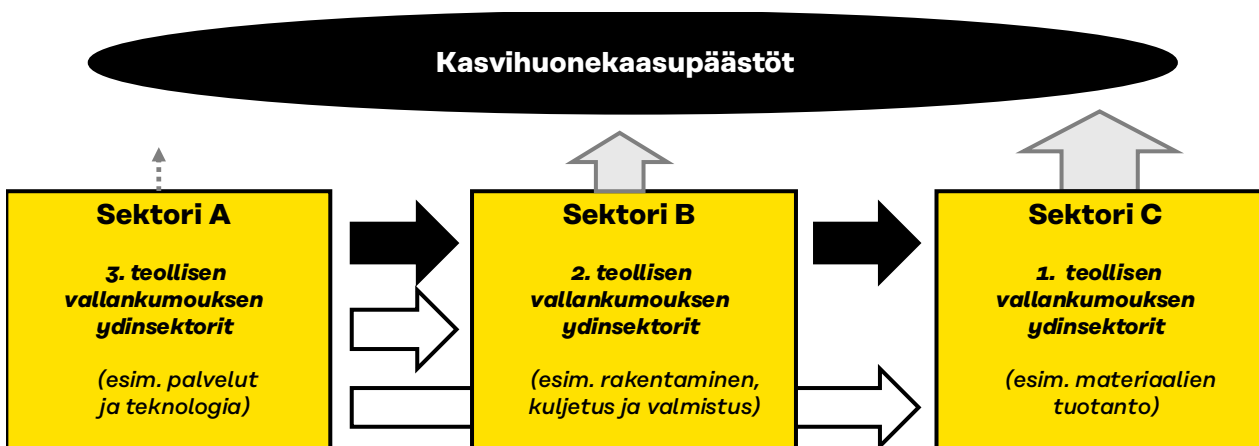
Kasvihuonekaasupäästöt

Sektori A

3. teollisen vallankumouksen ydinsektorit

(esim. palvelut ja teknologia)

Sektori B

2. teollisen vallankumouksen ydinsektorit

(esim. rakentaminen, kuljetus ja valmistus)

Sektori C

1. teollisen vallankumouksen ydinsektorit

(esim. materiaalien tuotanto)